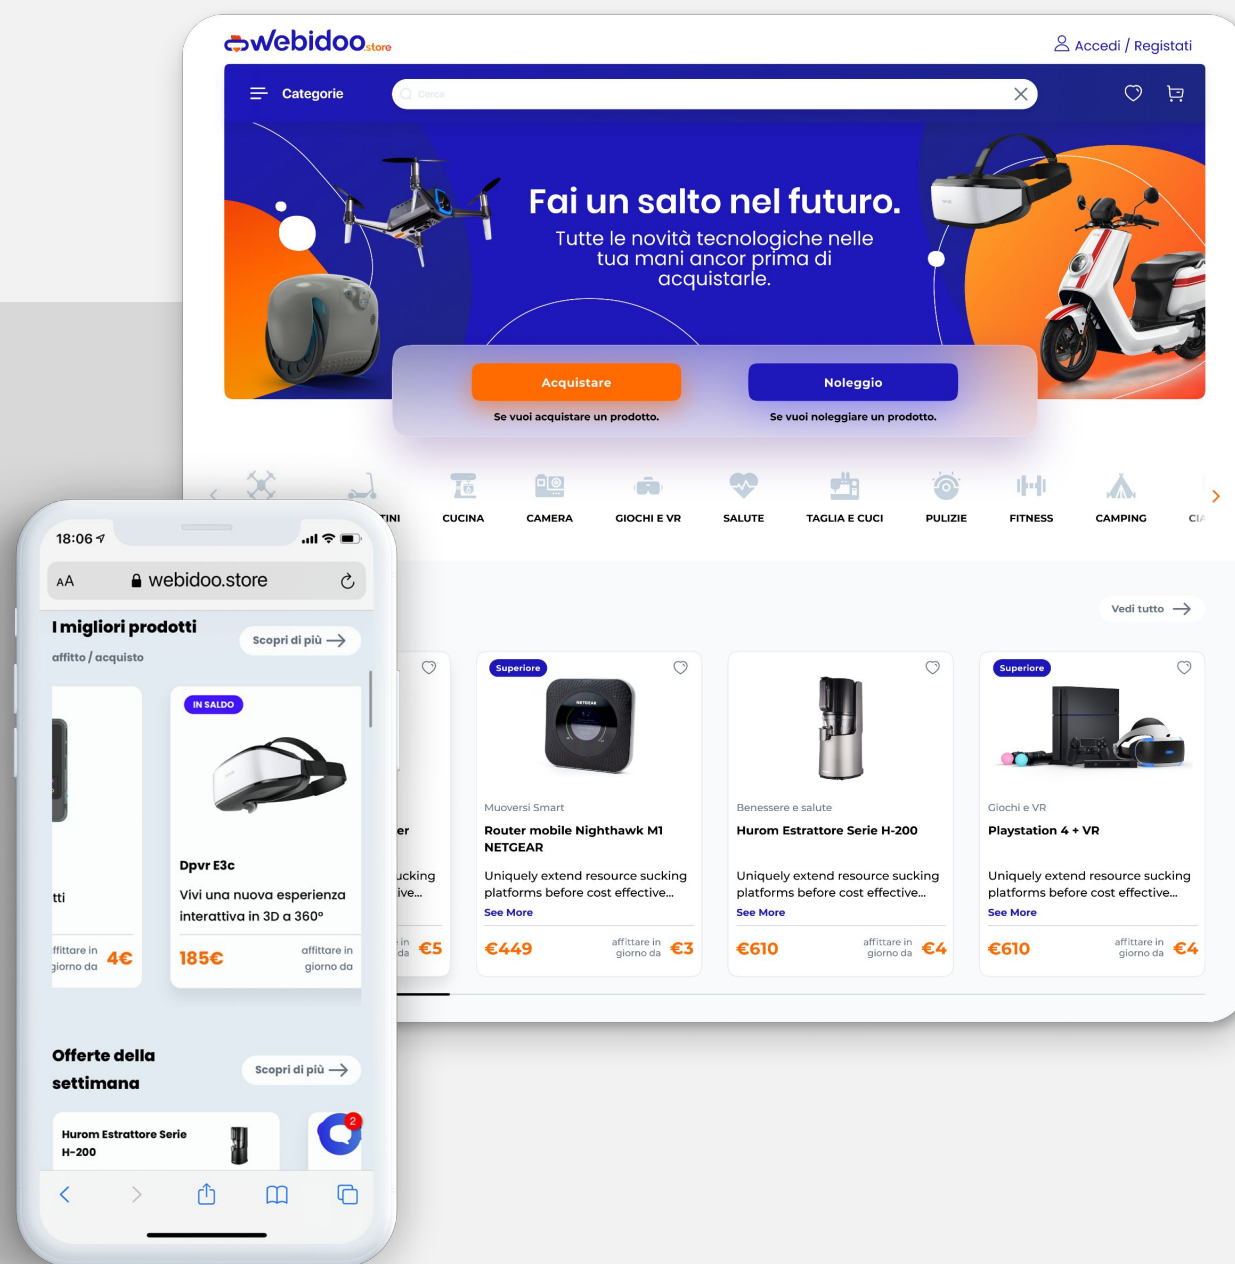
webidoo store

Accedi / Registati

Categorie

Cerca

Fai un salto nel futuro.

Tutte le novità tecnologiche nelle tua mani ancor prima di acquistarle.

Acquistare
Se vuoi acquistare un prodotto.

Noleggio
Se vuoi noleggiare un prodotto.

TINI CUCINA CAMERA GIOCHI E VR SALUTE TAGLIA E CUCI PULIZIE FITNESS CAMPING CI

Vedi tutto

er
ucking
ive...
in
da €5

Superiore
Muoversi Smart
Router mobile Nighthawk M1 NETGEAR
Uniquely extend resource sucking platforms before cost effective...
See More
€449 affittare in giorno da €3

Benessere e salute
Hurom Estrattore Serie H-200
Uniquely extend resource sucking platforms before cost effective...
See More
€610 affittare in giorno da €4

Superiore
Giochi e VR
Playstation 4 + VR
Uniquely extend resource sucking platforms before cost effective...
See More
€610 affittare in giorno da €4

18:06

AA webidoo.store

I migliori prodotti
Scopri di più
affitto / acquisto

tti
ffittare in giorno da 4€

IN SALDO
Dpvr E3c
Vivi una nuova esperienza interattiva in 3D a 360°
185€ affittare in giorno da

Offerte della settimana
Scopri di più

Hurom Estrattore Serie H-200

2